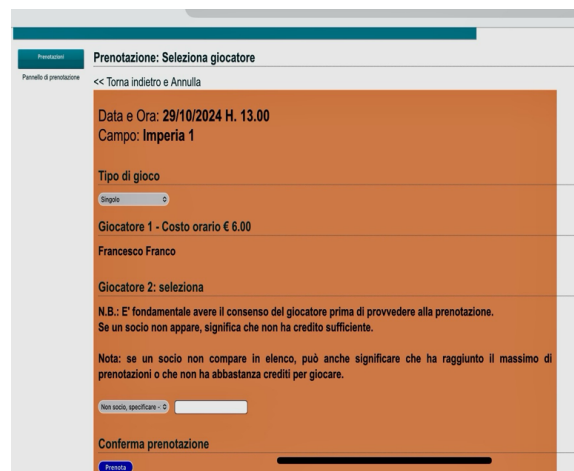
Prenotazioni

Pannello di prenotazione

Prenotazione: Seleziona giocatore

<< Torna indietro e Annulla

Data e Ora: **29/10/2024 H. 13.00**
Campo: **Imperia 1**

Tipo di gioco

Singolo

Giocatore 1 - Costo orario € 6.00

Francesco Franco

Giocatore 2: seleziona

N.B.: E' fondamentale avere il consenso del giocatore prima di provvedere alla prenotazione.
Se un socio non appare, significa che non ha credito sufficiente.

Nota: se un socio non compare in elenco, può anche significare che ha raggiunto il massimo di prenotazioni o che non ha abbastanza crediti per giocare.

Non socio, specificare -

Conferma prenotazione

Prenota